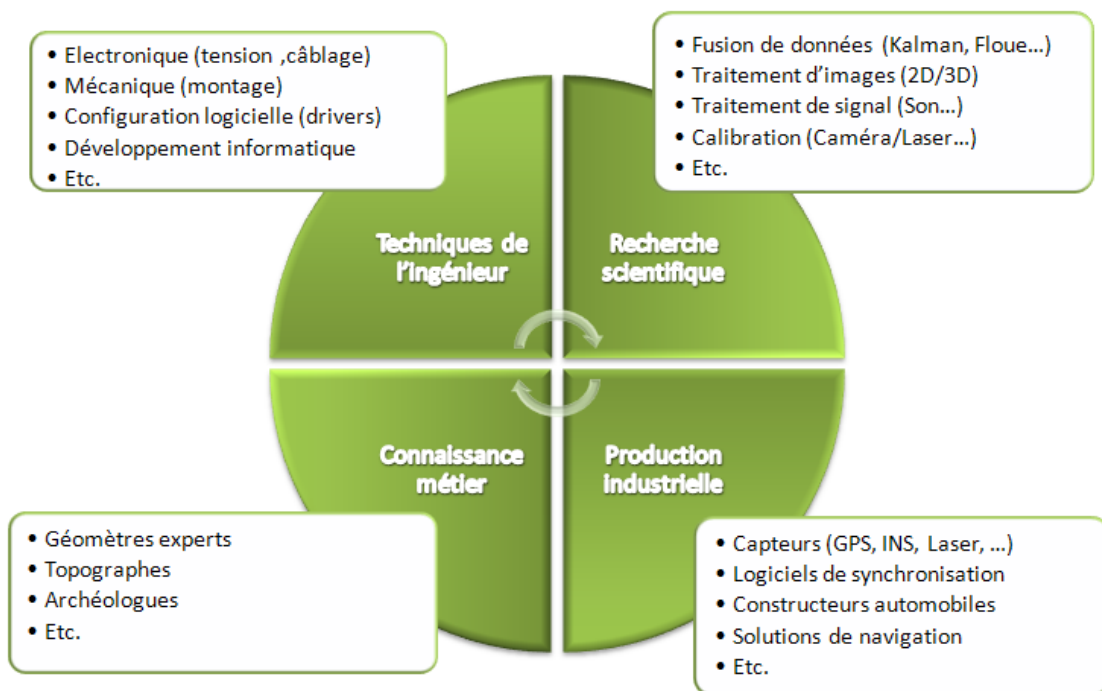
• Electronique (tension ,câblage)
• Mécanique (montage)
• Configuration logicielle (drivers)
• Développement informatique
• Etc.

• Fusion de données (Kalman, Floue…)
• Traitement d'images (2D/3D)
• Traitement de signal (Son…)
• Calibration (Caméra/Laser…)
• Etc.

Techniques de l'ingénieur

Recherche scientifique

Connaissance métier

Production industrielle

• Géomètres experts
• Topographes
• Archéologues
• Etc.

• Capteurs (GPS, INS, Laser, …)
• Logiciels de synchronisation
• Constructeurs automobiles
• Solutions de navigation
• Etc.